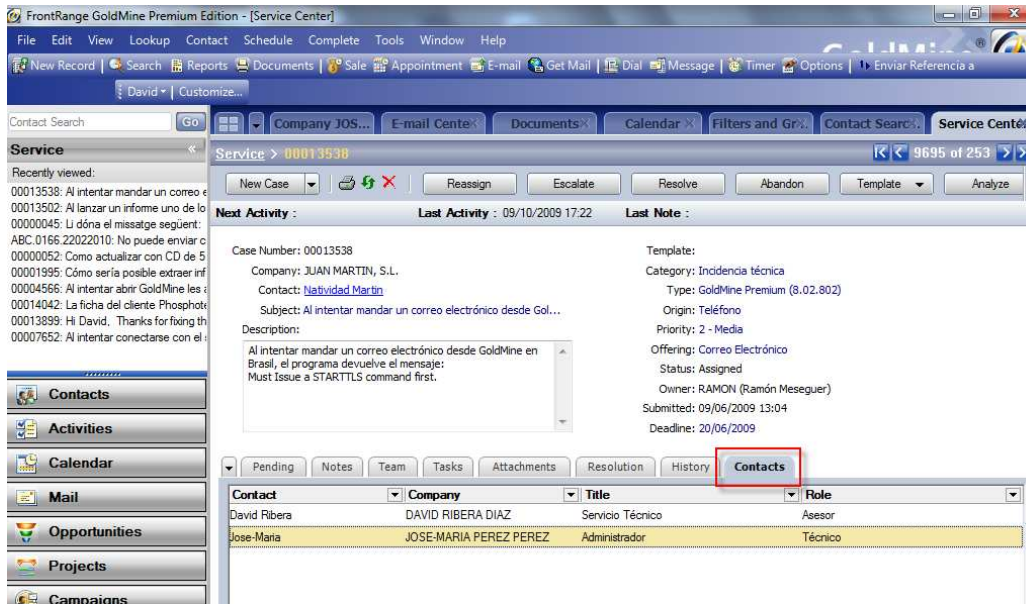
FrontRange GoldMine Premium Edition - [Service Center]

File Edit View Lookup Contact Schedule Complete Tools Window Help

New Record | Search | Reports | Documents | Sale | Appointment | E-mail | Get Mail | Dial | Message | Timer | Options | Enviar Referencia a

David | Customize...

Contact Search Go

Service

Recently viewed:
00013538: Al intentar mandar un correo e
00013502: Al lanzar un informe uno de lo
00000045: Li dóna el missatge següent:
ABC.0166.22022010: No puede enviar c
00000052: Como actualizar con CD de 5
00001995: Cómo sería posible extraer inf
00004566: Al intentar abrir GoldMine les a
00014042: La ficha del cliente Phosphote
00013899: Hi David, Thanks for fixing th
00007652: Al intentar conectarse con el

Contacts
Activities
Calendar
Mail
Opportunities
Projects
Campaigns

Company JOS... | E-mail Cente | Documents | Calendar | Filters and Gr | Contact Searc | Service Cente

Service > 00013538

9695 of 253

New Case | Reassign | Escalate | Resolve | Abandon | Template | Analyze

Next Activity : Last Activity : 09/10/2009 17:22 Last Note :

Case Number: 00013538
Company: JUAN MARTIN, S.L.
Contact: Natividad Martin
Subject: Al intentar mandar un correo electrónico desde Gol...
Description:
Al intentar mandar un correo electrónico desde GoldMine en Brasil, el programa devuelve el mensaje:
Must Issue a STARTTLS command first.

Template:
Category: Incidencia técnica
Type: GoldMine Premium (8.02.802)
Origin: Teléfono
Priority: 2 - Media
Offering: Correo Electrónico
Status: Assigned
Owner: RAMON (Ramón Meseguer)
Submitted: 09/06/2009 13:04
Deadline: 20/06/2009

Pending | Notes | Team | Tasks | Attachments | Resolution | History | Contacts

| Contact | Company | Title | Role |
|---|---|---|---|
| David Ribera | DAVID RIBERA DIAZ | Servicio Técnico | Asesor |
| Jose-Maria | JOSE-MARIA PEREZ PEREZ | Administrador | Técnico |